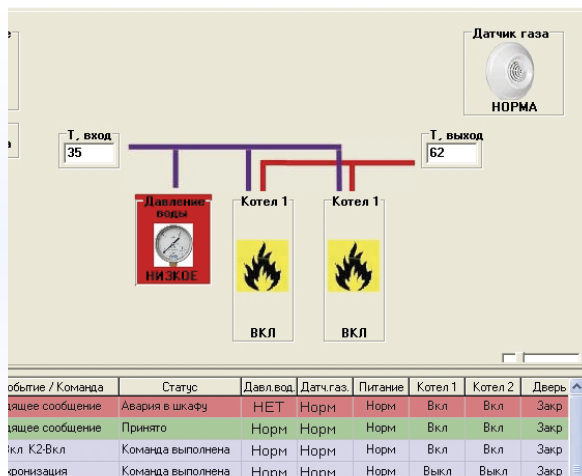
е

а

Датчик газа

НОРМА

Т, вход
35

Т, выход
62

Давление воды

НИЗКОЕ

Котел 1

ВКЛ

Котел 1

ВКЛ

| обытие / Команда | Статус | Давл.вод. | Датч.газ. | Питание | Котел 1 | Котел 2 | Дверь |
|---|---|---|---|---|---|---|---|
| дящее сообщение | Авария в шкафу | НЕТ | Норм | Норм | Вкл | Вкл | Закр |
| дящее сообщение | Принято | Норм | Норм | Норм | Вкл | Вкл | Закр |
| Вкл К2-Вкл | Команда выполнена | Норм | Норм | Норм | Вкл | Вкл | Закр |
| онизация | Команда выполнена | Норм | Норм | Норм | Выкл | Выкл | Закр |